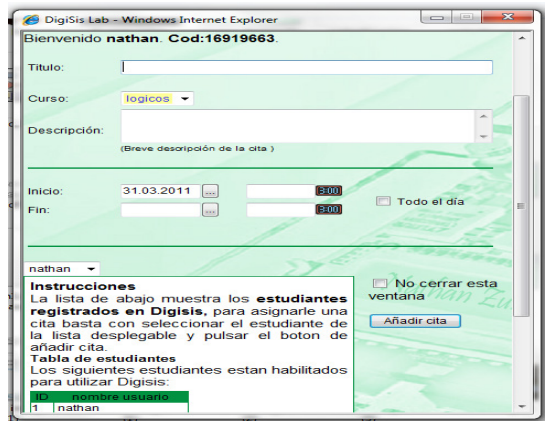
DigiSis Lab - Windows Internet Explorer

Bienvenido nathan. Cod:16919663.

Titulo:

Curso: logicos

Descripción:

(Breve descripción de la cita )

Inicio: 31.03.2011 ... 3:00

Fin: ... 3:00

Todo el día

nathan

Instrucciones
La lista de abajo muestra los estudiantes registrados en Digisis, para asignarle una cita basta con seleccionar el estudiante de la lista desplegable y pulsar el boton de añadir cita.
Tabla de estudiantes
Los siguientes estudiantes estan habilitados para utilizar Digisis:

| ID | nombre usuario |
|---|---|
| 1 | nathan |

No cerrar esta ventana

Añadir cita